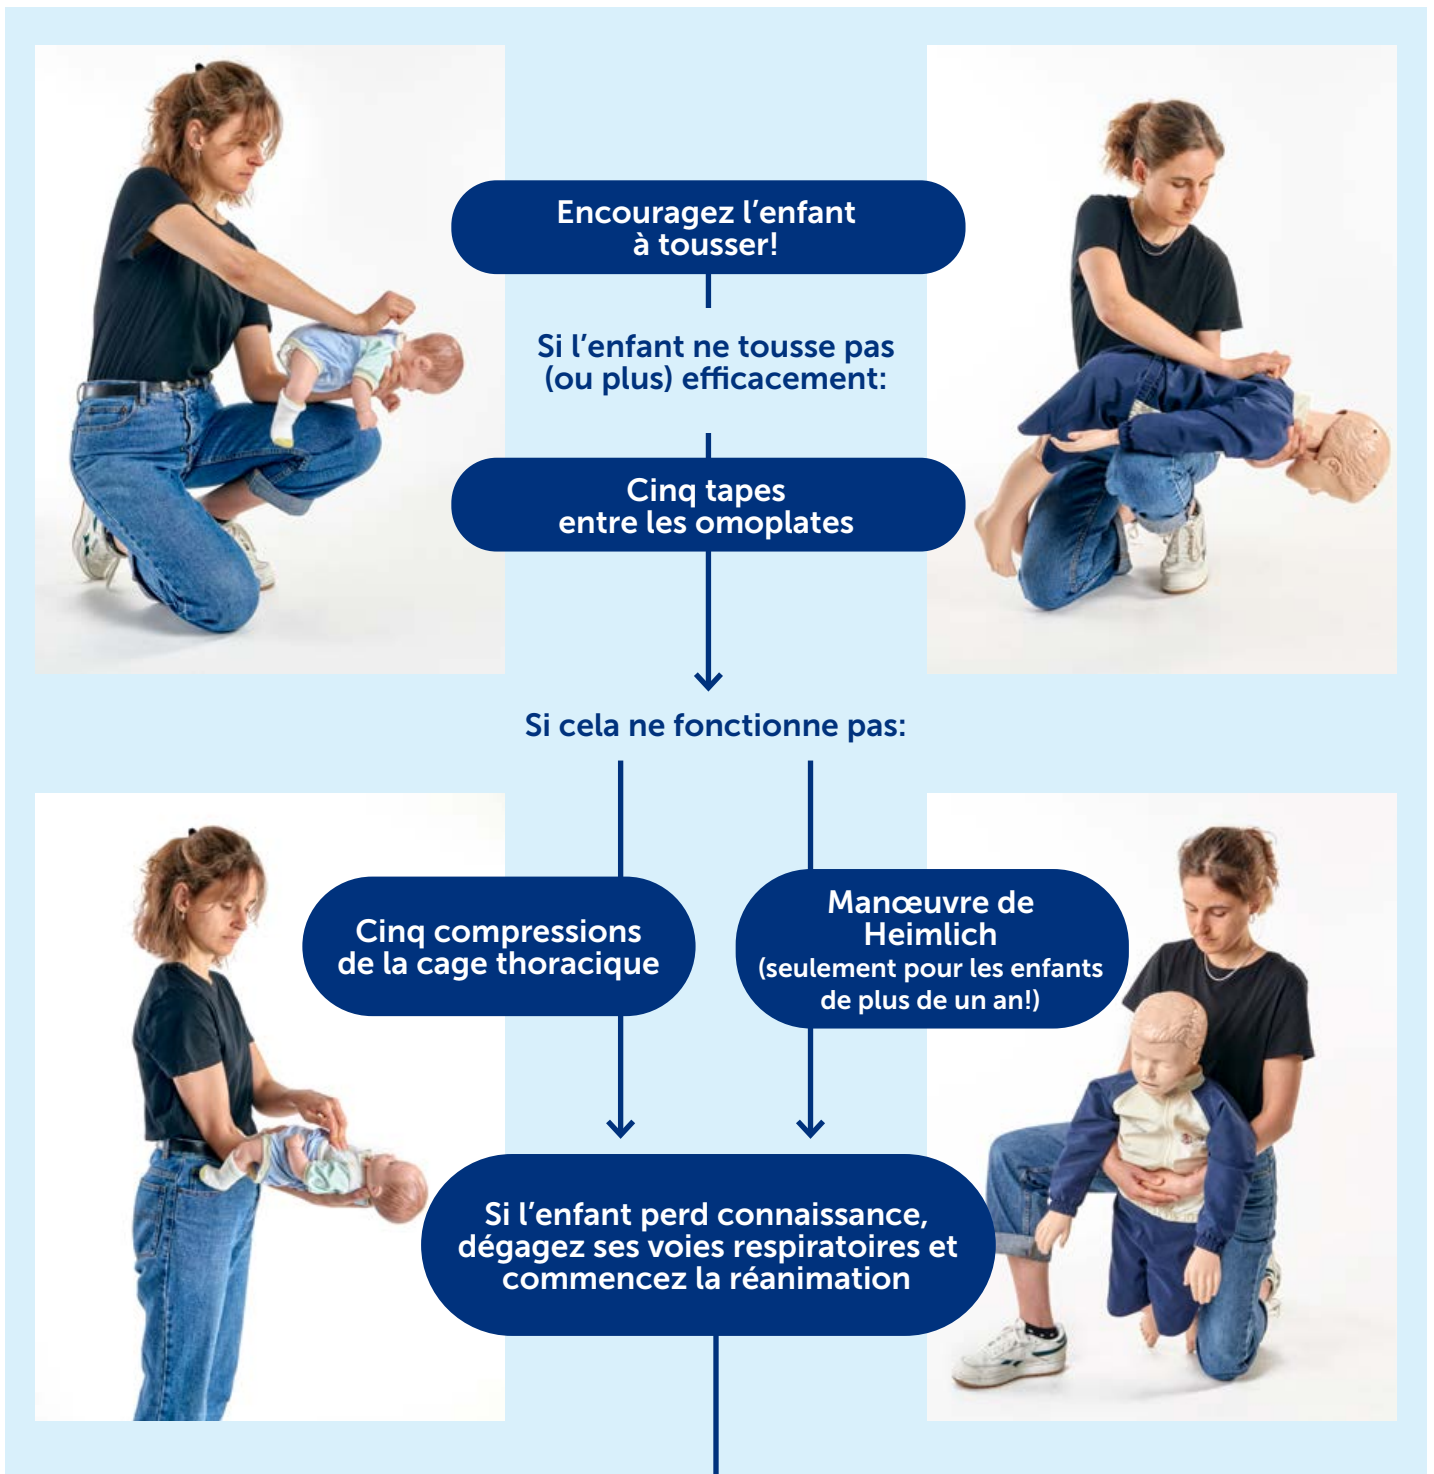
Encouragez l’enfant à tousser!

Si l’enfant ne tousse pas (ou plus) efficacement:

Cinq tapes entre les omoplates

Si cela ne fonctionne pas:

Cinq compressions de la cage thoracique

Manœuvre de Heimlich (seulement pour les enfants de plus de un an!)

Si l’enfant perd connaissance, dégagez ses voies respiratoires et commencez la réanimation